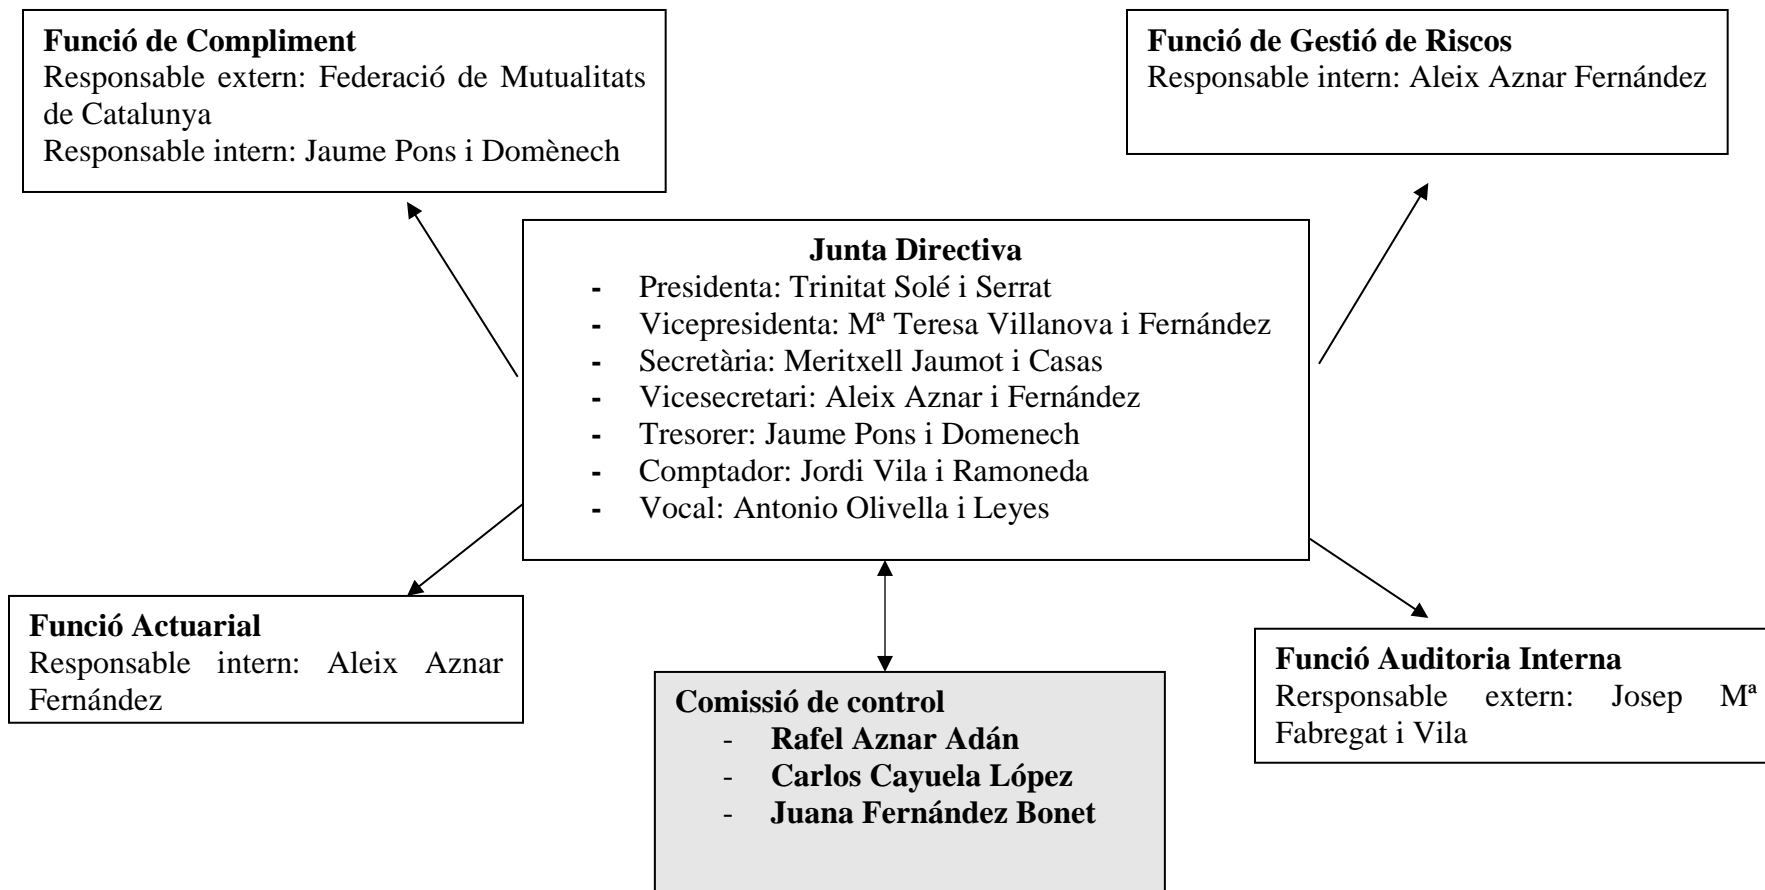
**Funció de Compliment**
Responsable extern: Federació de Mutualitats de Catalunya
Responsable intern: Jaume Pons i Domènech

**Funció de Gestió de Riscos**
Responsable intern: Aleix Aznar Fernández

**Junta Directiva**
- Presidenta: Trinitat Solé i Serrat
- Vicepresidenta: Mª Teresa Villanova i Fernández
- Secretària: Meritxell Jaumot i Casas
- Vicesecretari: Aleix Aznar i Fernández
- Tresorer: Jaume Pons i Domenech
- Comptador: Jordi Vila i Ramoneda
- Vocal: Antonio Olivella i Leyes

**Funció Actuarial**
Responsable intern: Aleix Aznar Fernández

**Comissió de control**
- **Rafel Aznar Adán**
- **Carlos Cayuela López**
- **Juana Fernández Bonet**

**Funció Auditoria Interna**
Rersponsable extern: Josep Mª Fabregat i Vila